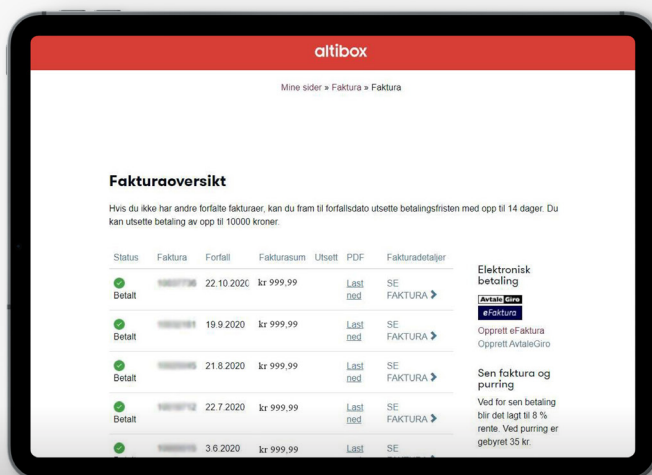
altibox

Mine sider » Faktura » Faktura

Fakturaoversikt

Hvis du ikke har andre forfalte fakturaer, kan du fram til forfallsdato utsette betalingsfristen med opp til 14 dager. Du kan utsette betaling av opp til 10000 kroner.

| Status | Faktura | Forfall | Fakturasum | Utsett | PDF | Fakturadetaljer |
|---|---|---|---|---|---|---|
| Betalt | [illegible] | 22.10.2020 | kr 999,99 | | Last ned | SE FAKTURA |
| Betalt | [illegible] | 19.9.2020 | kr 999,99 | | Last ned | SE FAKTURA |
| Betalt | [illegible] | 21.8.2020 | kr 999,99 | | Last ned | SE FAKTURA |
| Betalt | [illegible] | 22.7.2020 | kr 999,99 | | Last ned | SE FAKTURA |
| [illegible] | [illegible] | 3.6.2020 | kr 999,99 | | Last | SE |

Elektronisk betaling

AvtaleGiro

eFaktura

Opprett eFaktura
Opprett AvtaleGiro

Sen faktura og purring

Ved for sen betaling blir det lagt til 8 % rente. Ved purring er gebyret 35 kr.